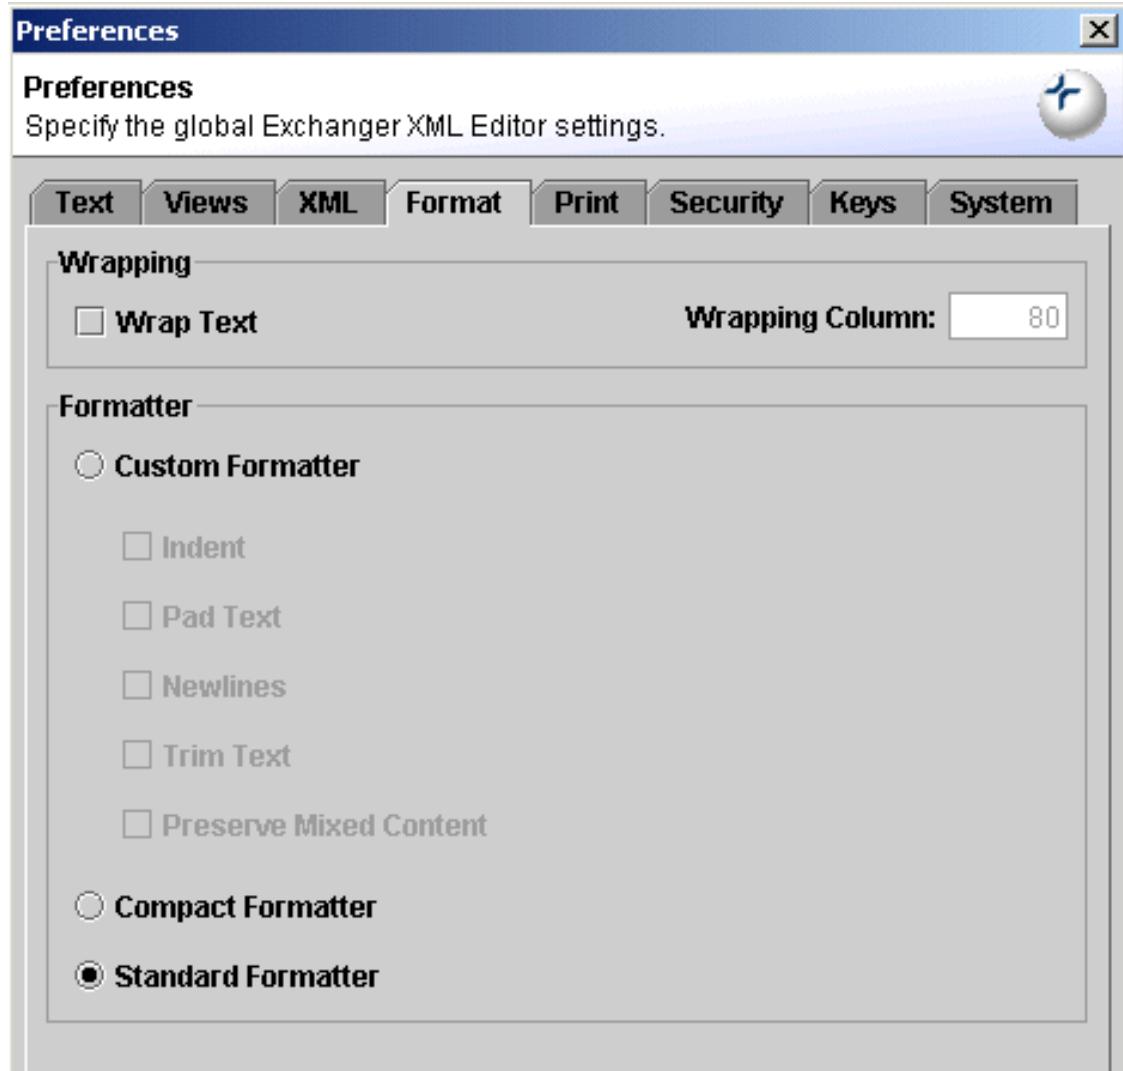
Preferences

Preferences
Specify the global Exchanger XML Editor settings.

Text Views XML Format Print Security Keys System

Wrapping

Wrap Text

Wrapping Column: 80

Formatter

Custom Formatter

Indent

Pad Text

Newlines

Trim Text

Preserve Mixed Content

Compact Formatter

Standard Formatter